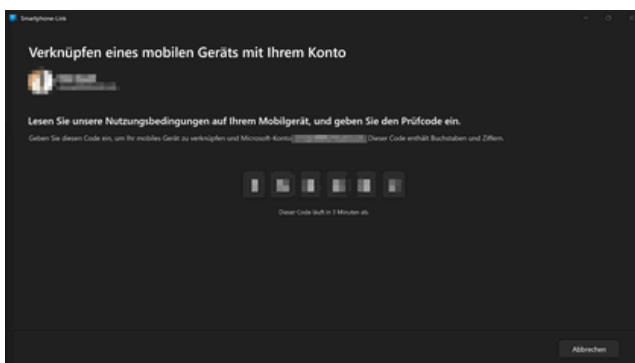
Smartphone-Link

Verknüpfen eines mobilen Geräts mit Ihrem Konto

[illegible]
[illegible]

Lesen Sie unsere Nutzungsbedingungen auf Ihrem Mobilgerät, und geben Sie den Prüfcode ein.

Geben Sie diesen Code ein, um Ihr mobiles Gerät zu verknüpfen und Microsoft-Konto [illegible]. Dieser Code enthält Buchstaben und Ziffern.

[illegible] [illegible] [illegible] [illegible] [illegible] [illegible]

Dieser Code läuft in 3 Minuten ab.

Abbrechen